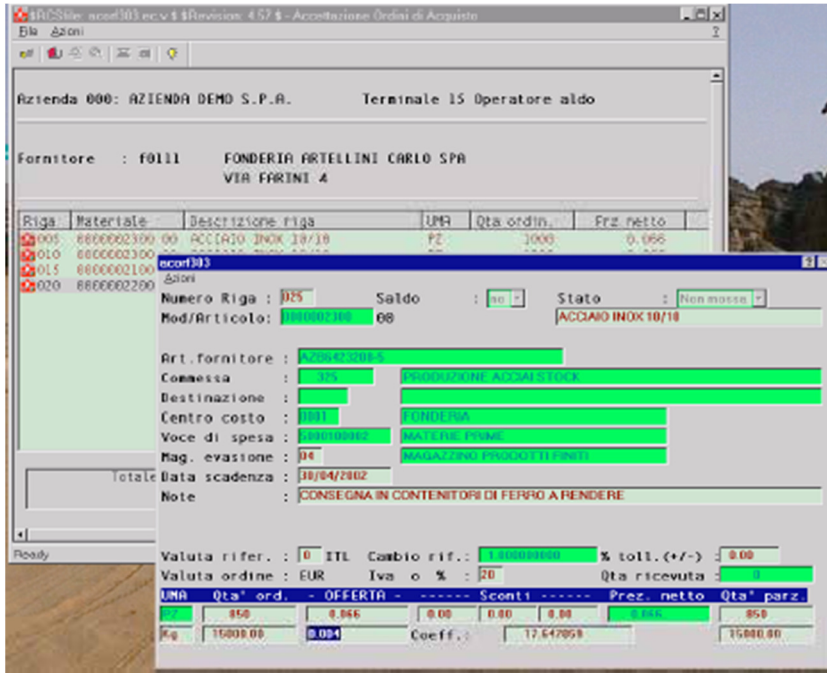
$RCSfile: ecorf303.ec,v $ $Revision: 4.57 $ - Accettazione Ordini di Acquisto
File Azioni

Azienda 000: AZIENDA DEMO S.P.A. Terminale 15 Operatore aldo

Fornitore : f0111 FONDERIA ARTELLINI CARLO SPA
VIA FARINI 4

| Riga | Materiale | Descrizione riga | UMA | Qta ordin. | Prz netto |
|---|---|---|---|---|---|
| 005 | 8800002300 00 | ACCIAIO INOX 10/10 | PZ | 1000 | 0.066 |
| 010 | 8800002300 | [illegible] | | | |
| 015 | 8800002100 | | | | |
| 020 | 8800002200 | | | | |

Totale

Ready

ecorf303
Azioni
Numero Riga : 025 Saldo : no Stato : Non mosso
Mod/Articolo: 880002300 00 ACCIAIO INOX 10/10

Art.fornitore : AZ86423200-5
Commessa : 325 PRODUZIONE ACCIAI STOCK
Destinazione :
Centro costo : 0001 FONDERIA
Voce di spesa : 5000100002 MATERIE PRIME
Mag. evasione : 04 MAGAZZINO PRODOTTI FINITI
Data scadenza : 30/04/2002
Note : CONSEGNA IN CONTENITORI DI FERRO A RENDERE

Valuta rifer. : 0 ITL Cambio rif.: 1.00000000 % toll.(+/-) : 0.00
Valuta ordine : EUR Iva o % : 20 Qta ricevuta : 0

| UMA | Qta' ord. | - OFFERTA - | ------ Sconti ------ | | | Prez. netto | Qta' parz. |
|---|---|---|---|---|---|---|---|
| PZ | 850 | 0.066 | 0.00 | 0.00 | 0.00 | 0.066 | 850 |
| Kg | 15800.00 | 0.004 | Coeff.: | 17.647059 | | | 15800.00 |